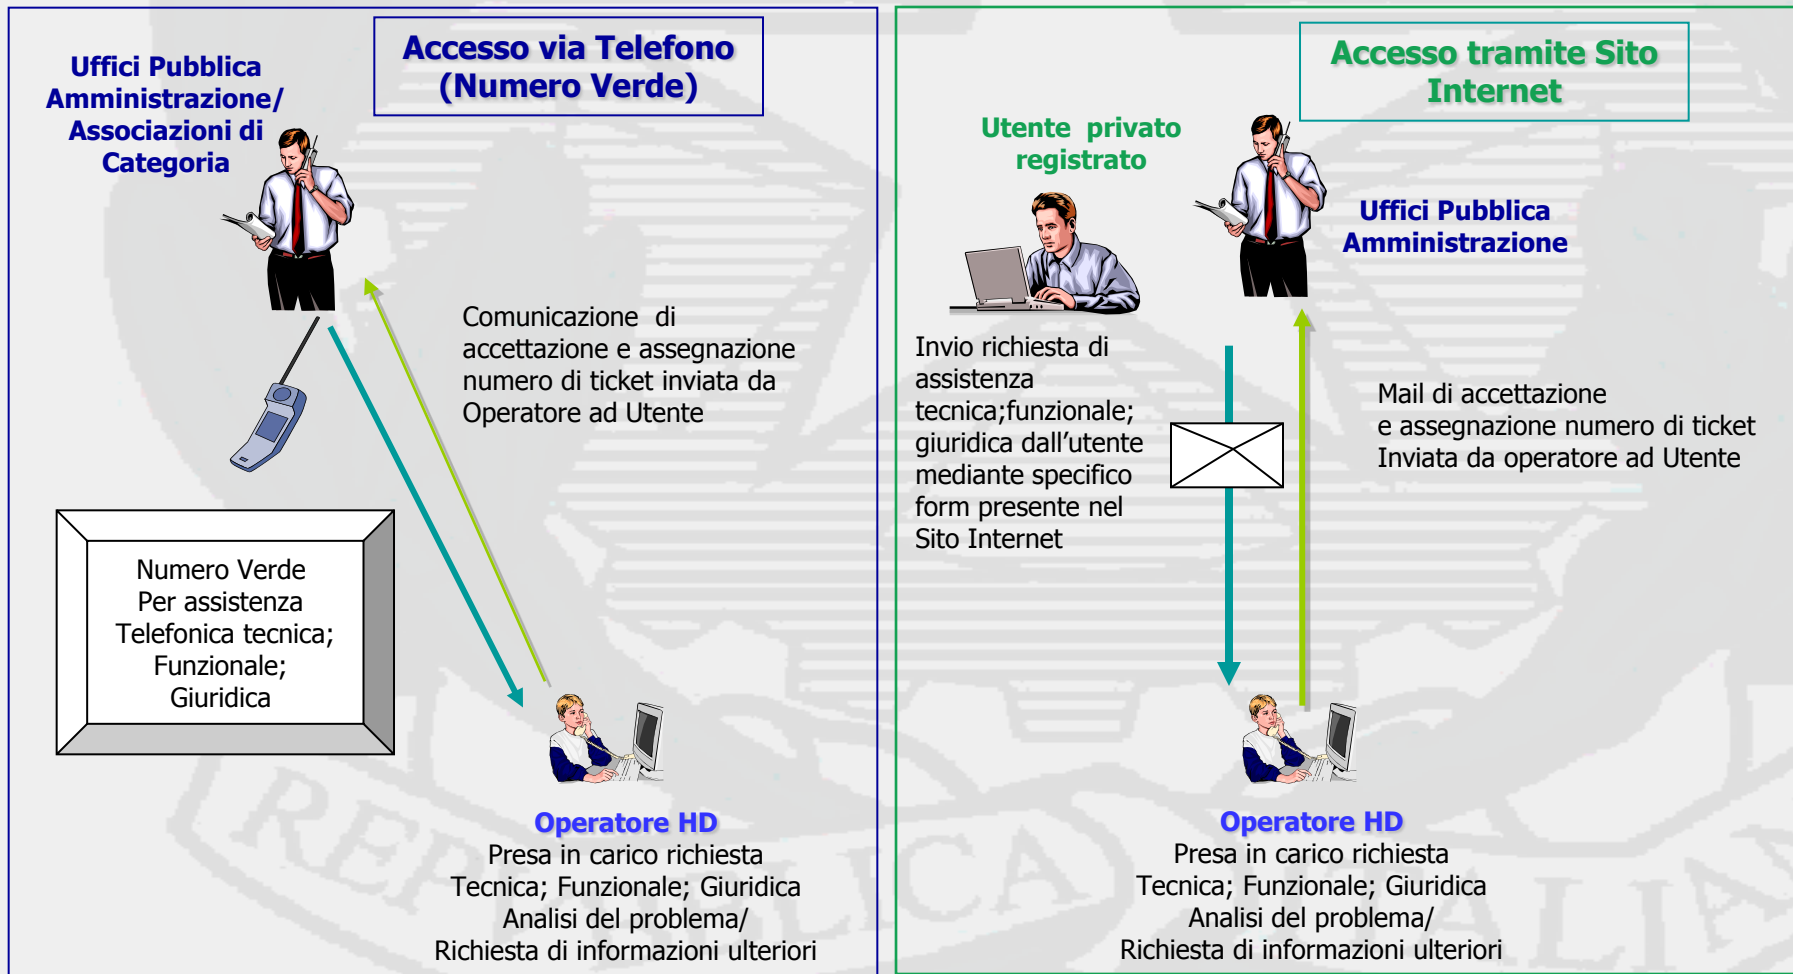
Accesso via Telefono (Numero Verde)

Uffici Pubblica Amministrazione/ Associazioni di Categoria

Comunicazione di accettazione e assegnazione numero di ticket inviata da Operatore ad Utente

Numero Verde
Per assistenza
Telefonica tecnica;
Funzionale;
Giuridica

Operatore HD
Presa in carico richiesta
Tecnica; Funzionale; Giuridica
Analisi del problema/
Richiesta di informazioni ulteriori

Accesso tramite Sito Internet

Utente privato registrato

Uffici Pubblica Amministrazione

Invio richiesta di assistenza tecnica;funzionale; giuridica dall'utente mediante specifico form presente nel Sito Internet

Mail di accettazione
e assegnazione numero di ticket
Inviata da operatore ad Utente

Operatore HD
Presa in carico richiesta
Tecnica; Funzionale; Giuridica
Analisi del problema/
Richiesta di informazioni ulteriori